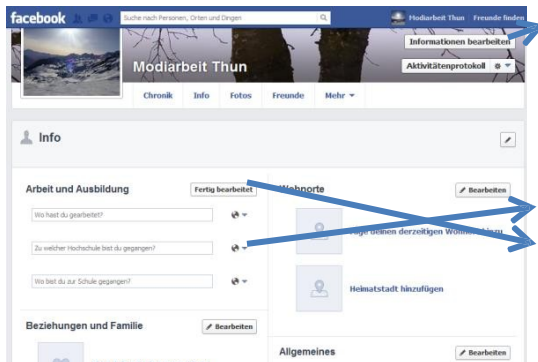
facebook

Suche nach Personen, Orten und Dingen

Modiarbeit Thun | Freunde finden

Informationen bearbeiten

Modiarbeit Thun

Aktivitätenprotokoll

Chronik | Info | Fotos | Freunde | Mehr

Info

Arbeit und Ausbildung

Fertig bearbeitet

Wo hast du gearbeitet?

Zu welcher Hochschule bist du gegangen?

Wo bist du zur Schule gegangen?

Wohnorte

Bearbeiten

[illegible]ge deinen derzeitigen Wohn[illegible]

Heimatstadt hinzufügen

Beziehungen und Familie

Bearbeiten

Allgemeines

Bearbeiten